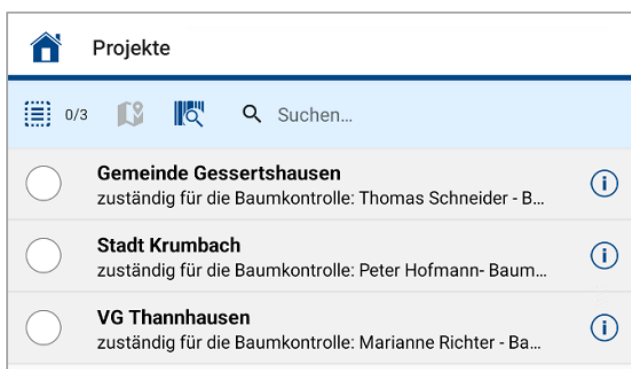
Projekte

0/3

Suchen...

Gemeinde Gessertshausen
zuständig für die Baumkontrolle: Thomas Schneider - B...

Stadt Krumbach
zuständig für die Baumkontrolle: Peter Hofmann- Baum...

VG Thannhausen
zuständig für die Baumkontrolle: Marianne Richter - Ba...